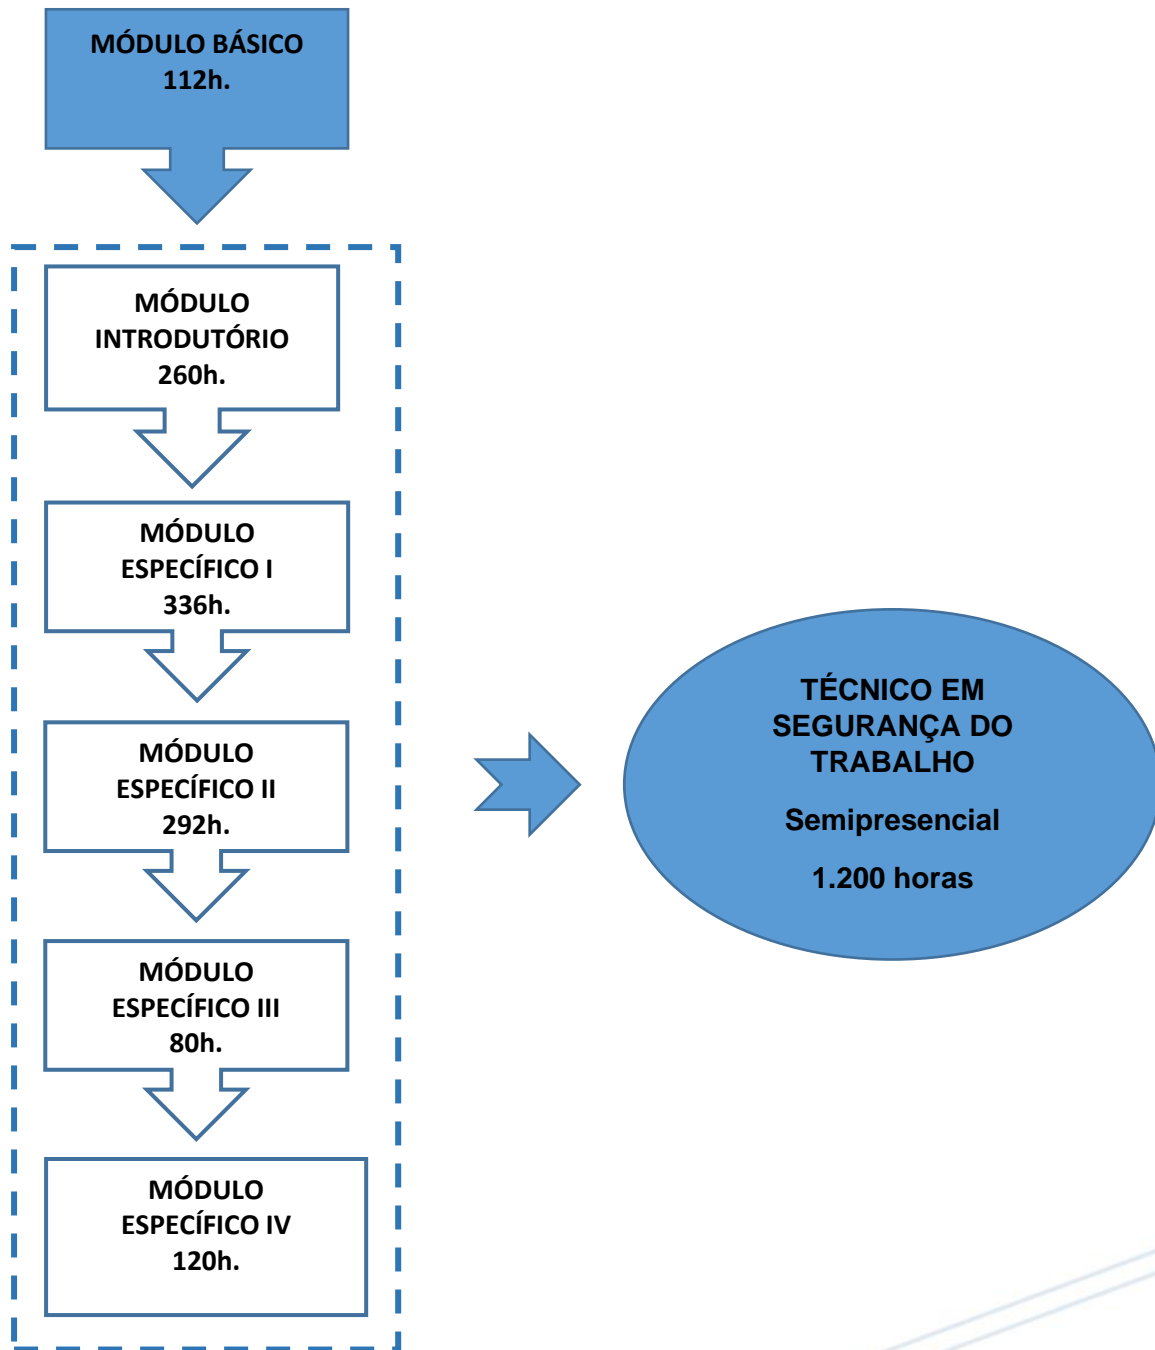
MÓDULO BÁSICO
112h.

MÓDULO
INTRODUTÓRIO
260h.

MÓDULO
ESPECÍFICO I
336h.

MÓDULO
ESPECÍFICO II
292h.

MÓDULO
ESPECÍFICO III
80h.

MÓDULO
ESPECÍFICO IV
120h.

TÉCNICO EM
SEGURANÇA DO
TRABALHO

Semipresencial

1.200 horas